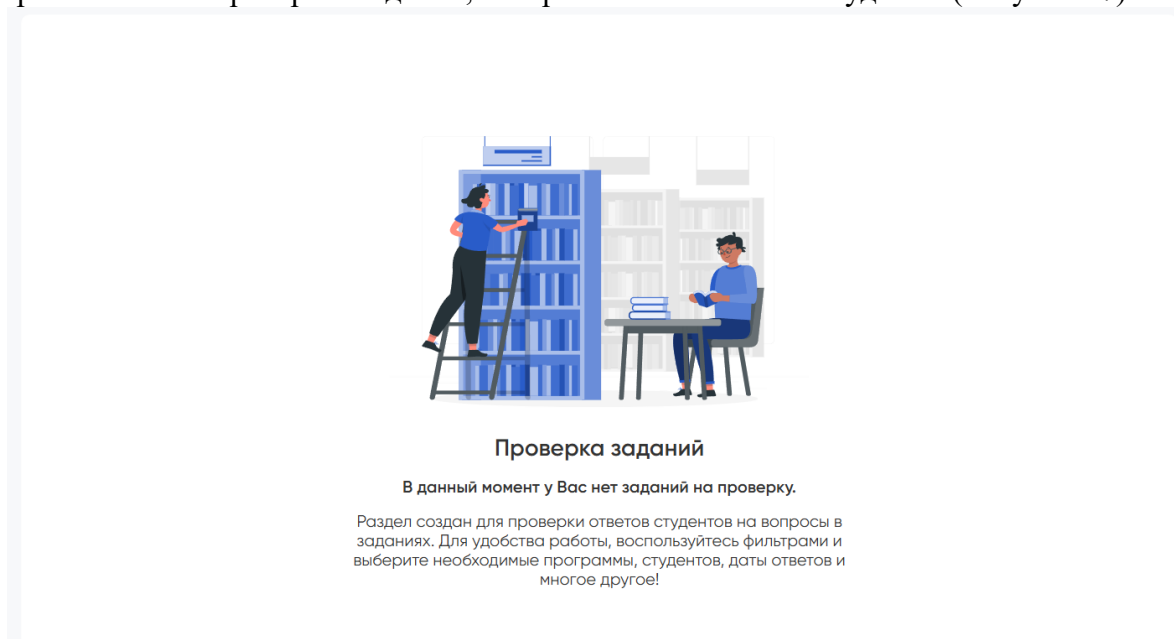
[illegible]

Проверка заданий

В данный момент у Вас нет заданий на проверку.

Раздел создан для проверки ответов студентов на вопросы в заданиях. Для удобства работы, воспользуйтесь фильтрами и выберите необходимые программы, студентов, даты ответов и многое другое!